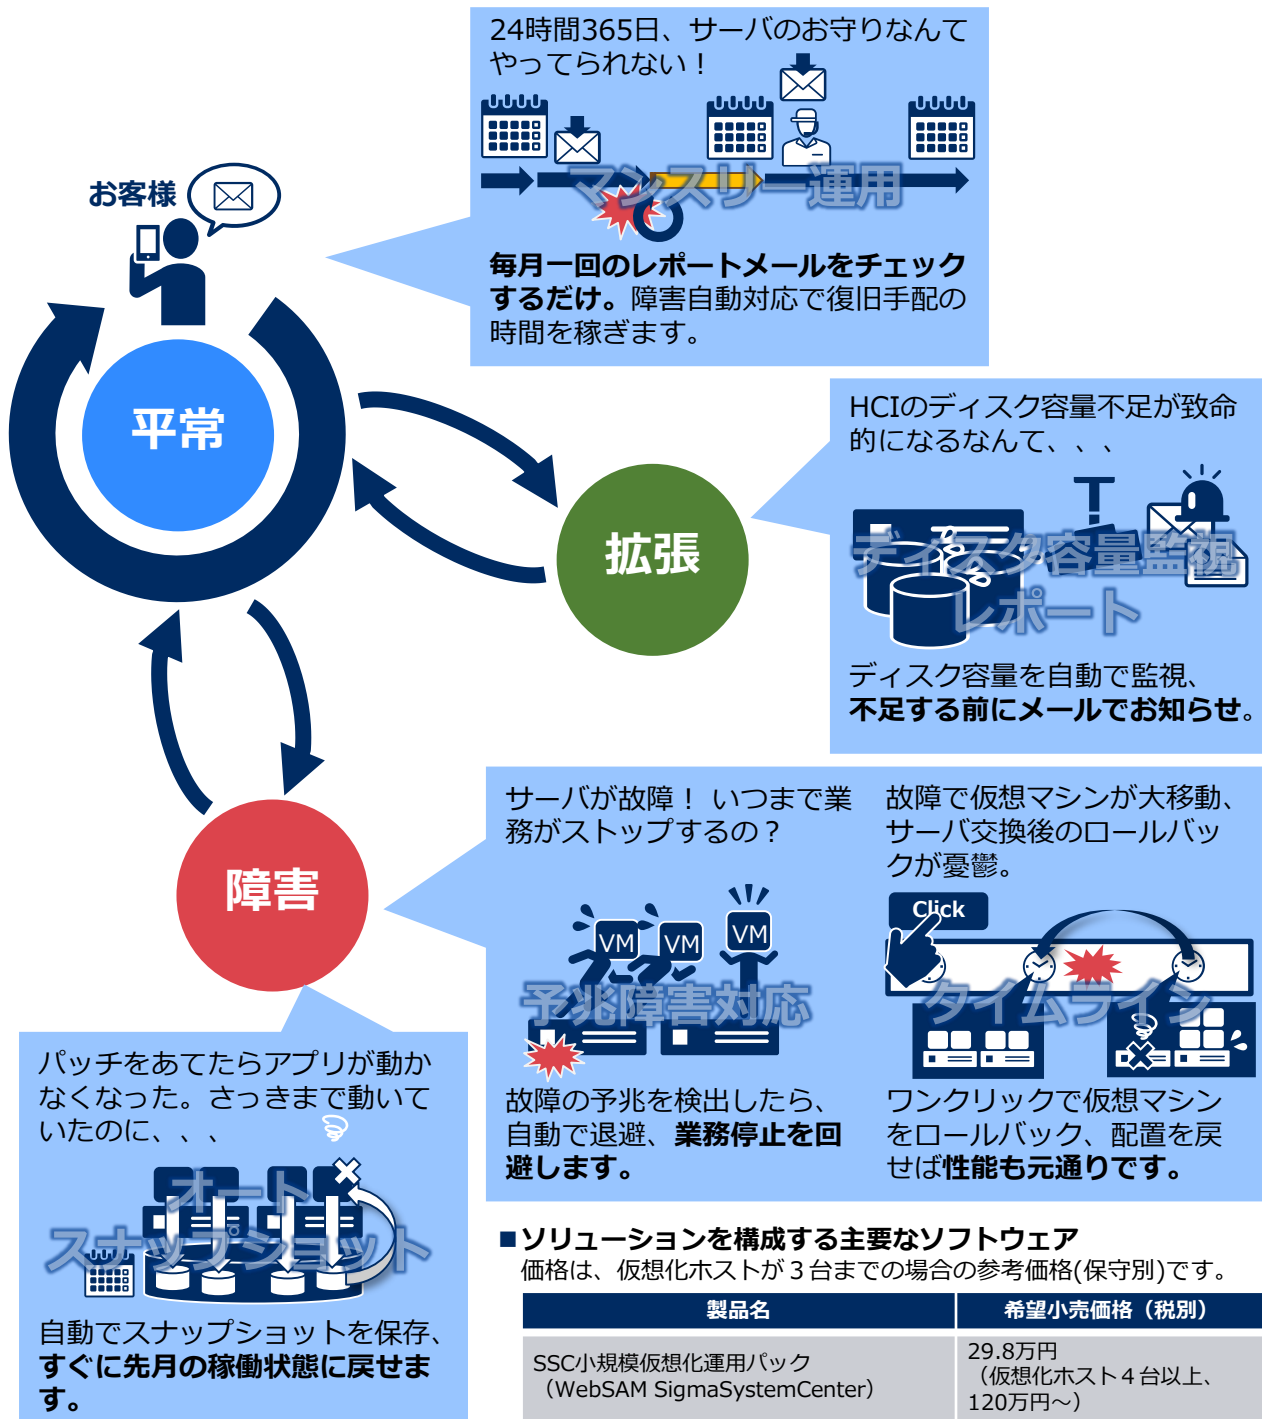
お客様

平常

拡張

障害

24時間365日、サーバのお守りなんてやってられない！

マンスリー運用

毎月一回のレポートメールをチェックするだけ。障害自動対応で復旧手配の時間を稼ぎます。

HCIのディスク容量不足が致命的になるなんて、、、

ディスク容量監視レポート

ディスク容量を自動で監視、不足する前にメールでお知らせ。

サーバが故障！ いつまで業務がストップするの？

VM VM VM

予兆障害対応

故障の予兆を検出したら、自動で退避、業務停止を回避します。

故障で仮想マシンが大移動、サーバ交換後のロールバックが憂鬱。

Click

タイムライン

ワンクリックで仮想マシンをロールバック、配置を戻せば性能も元通りです。

パッチをあてたらアプリが動かなくなった。さっきまで動いていたのに、、、

オートスナップショット

自動でスナップショットを保存、すぐに先月の稼働状態に戻せます。

■ソリューションを構成する主要なソフトウェア
価格は、仮想化ホストが３台までの場合の参考価格(保守別)です。

| 製品名 | 希望小売価格（税別） |
|---|---|
| SSC小規模仮想化運用パック（WebSAM SigmaSystemCenter） | 29.8万円（仮想化ホスト４台以上、120万円～） |